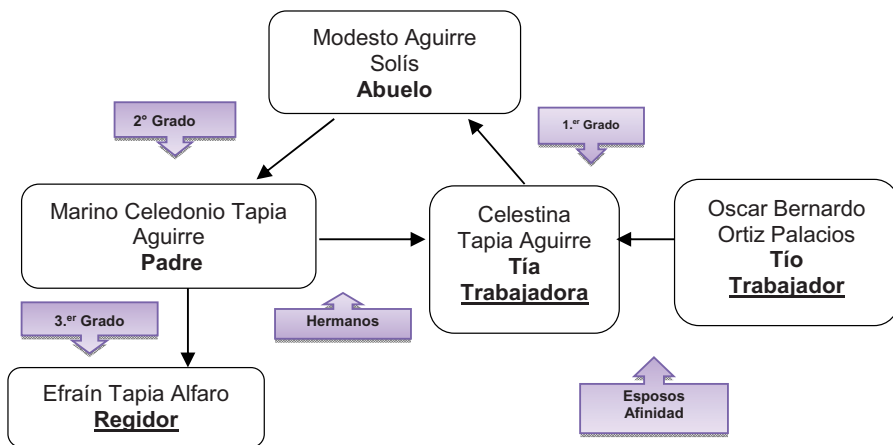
Modesto Aguirre Solís
**Abuelo**

2° Grado

1.$^{er}$ Grado

Marino Celedonio Tapia Aguirre
**Padre**

Celestina Tapia Aguirre
**Tía**
**Trabajadora**

Oscar Bernardo Ortiz Palacios
**Tío**
**Trabajador**

3.$^{er}$ Grado

Hermanos

Efraín Tapia Alfaro
**Regidor**

Esposos Afinidad